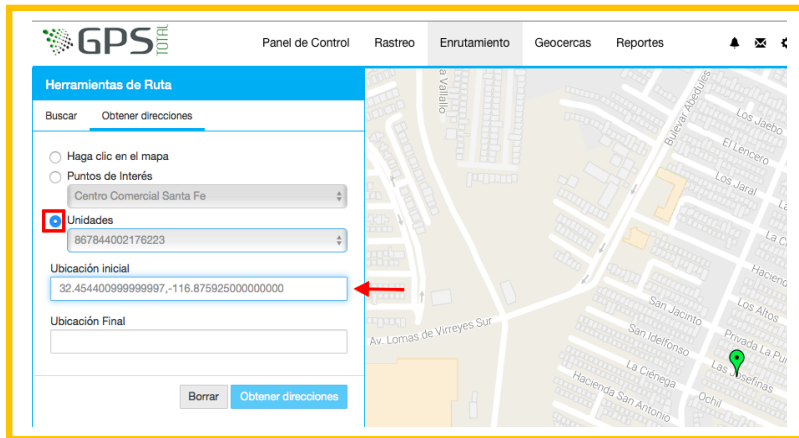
GPS TOTAL

Panel de Control Rastreo Enrutamiento Geocercas Reportes

Herramientas de Ruta

Buscar Obtener direcciones

Haga clic en el mapa

Puntos de Interés

Centro Comercial Santa Fe

Unidades

867844002176223

Ubicación inicial

32.454400999999997,-116.875925000000000

Ubicación Final

Borrar Obtener direcciones

Vallalo

Bulevar Abedules

Los Jaebo

El Lencero

Los Jaral

La C

Hacien

Av. Lomas de Virreyes Sur

San Jacinto

Los Altos

San Idelfonso

Privada La Pu

La Ciénega

Las Josefinas

Hacienda San Antonio

Ochil